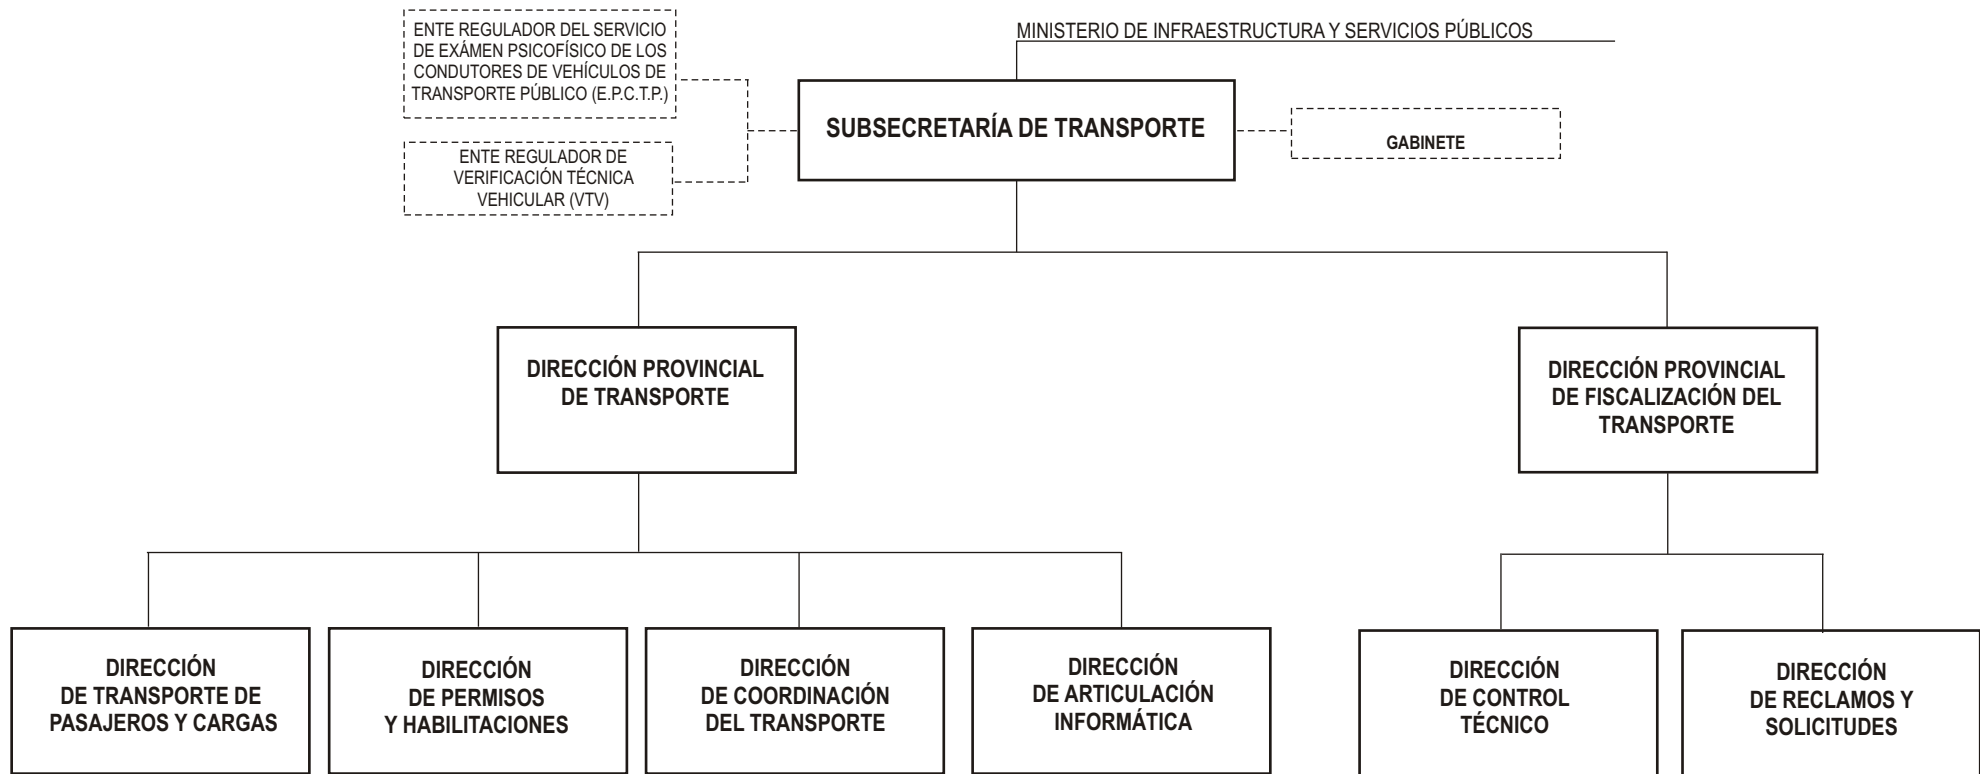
MINISTERIO DE INFRAESTRUCTURA Y SERVICIOS PÚBLICOS

ENTE REGULADOR DEL SERVICIO DE EXÁMEN PSICOFÍSICO DE LOS CONDUTORES DE VEHÍCULOS DE TRANSPORTE PÚBLICO (E.P.C.T.P.)

ENTE REGULADOR DE VERIFICACIÓN TÉCNICA VEHICULAR (VTV)

SUBSECRETARÍA DE TRANSPORTE

GABINETE

DIRECCIÓN PROVINCIAL DE TRANSPORTE

DIRECCIÓN PROVINCIAL DE FISCALIZACIÓN DEL TRANSPORTE

DIRECCIÓN DE TRANSPORTE DE PASAJEROS Y CARGAS

DIRECCIÓN DE PERMISOS Y HABILITACIONES

DIRECCIÓN DE COORDINACIÓN DEL TRANSPORTE

DIRECCIÓN DE ARTICULACIÓN INFORMÁTICA

DIRECCIÓN DE CONTROL TÉCNICO

DIRECCIÓN DE RECLAMOS Y SOLICITUDES